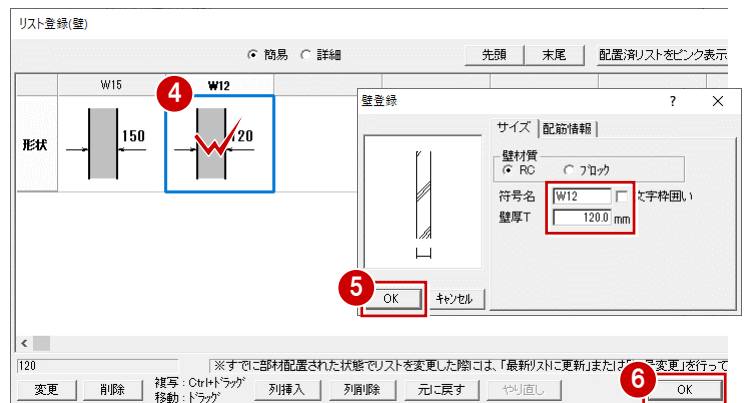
リスト登録(壁)

簡易 詳細

先頭 末尾 配置済リストをピンク表示

W15 W12

4

形状

150

120

壁登録

? ✕

サイズ 配筋情報

壁材質

RC ブロック

符号名 W12 文字枠囲い

壁厚T 120.0 mm

5

OK キャンセル

<

120

※すでに部材配置された状態でリストを変更した際には、「最新リストに更新」または「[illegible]変更」を行って

変更 削除 複写：Ctrl+ドラッグ 移動：ドラッグ 列挿入 列削除 元に戻す やり直し

6

OK